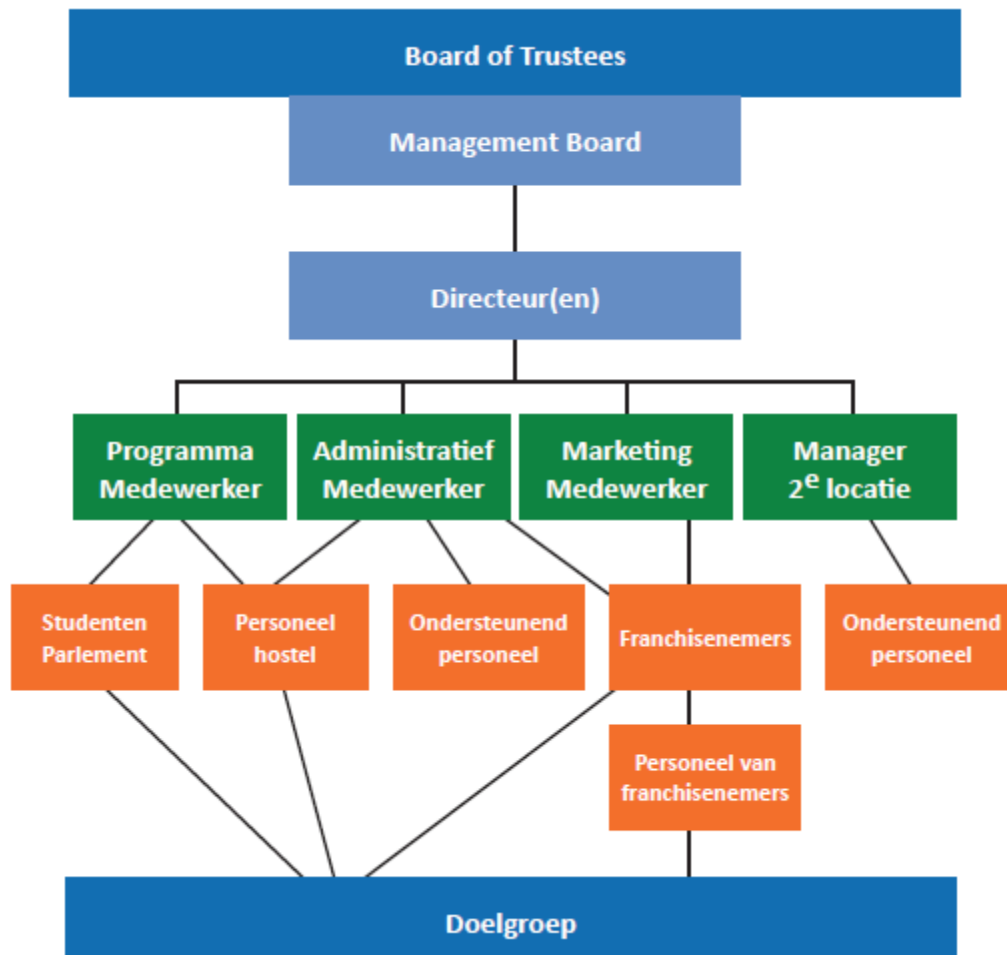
Board of Trustees

Management Board

Directeur(en)

Programma Medewerker

Administratief Medewerker

Marketing Medewerker

Manager $2^{e}$ locatie

Studenten Parlement

Personeel hostel

Ondersteunend personeel

Franchisenemers

Ondersteunend personeel

Personeel van franchisenemers

Doelgroep